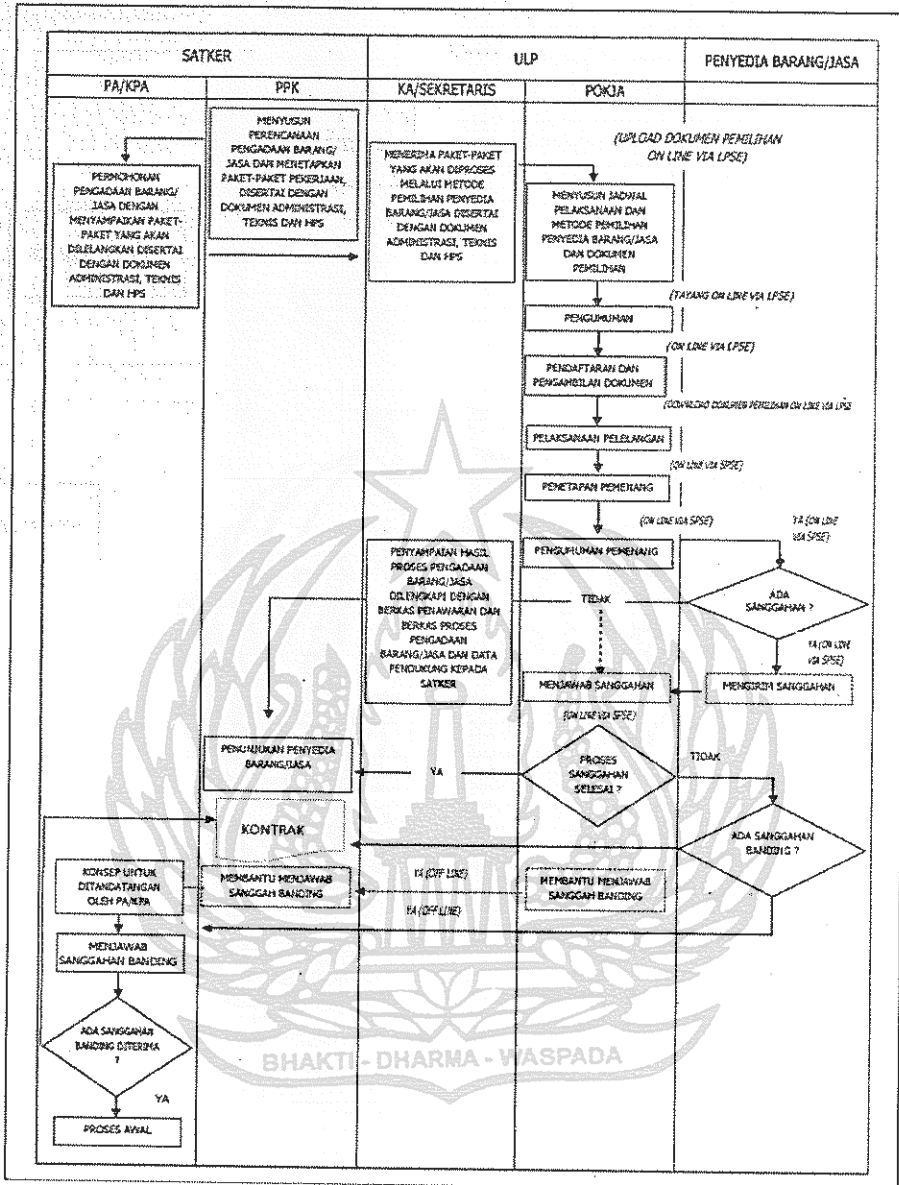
SATKER

ULP

PENYEDIA BARANG/JASA

PA/KPA

PPK

KA/SEKRETARIS

POKJA

MENYUSUN PERENCANAAN PENGADAAN BARANG/JASA DAN MENETAPKAN PAKET-PAKET PEKERJAAN, DISERTAI DENGAN DOKUMEN ADMINISTRASI, TEKNIS DAN HPS

(UPLOAD DOKUMEN PEMILIHAN ON LINE VIA LPSE)

PERMOHONAN PENGADAAN BARANG/JASA DENGAN MENYAMPAIKAN PAKET-PAKET YANG AKAN DILELANGKAN DISERTAI DENGAN DOKUMEN ADMINISTRASI, TEKNIS DAN HPS

MENERIMA PAKET-PAKET YANG AKAN DIPROSES MELALUI METODE PEMILIHAN PENYEDIA BARANG/JASA DISERTAI DENGAN DOKUMEN ADMINISTRASI, TEKNIS DAN HPS

MENYUSUN JADWAL PELAKSANAAN DAN METODE PEMILIHAN PENYEDIA BARANG/JASA DAN DOKUMEN PEMILIHAN

(TAYANG ON LINE VIA LPSE)

PENGUMUMAN

(ON LINE VIA LPSE)

PENDAFTARAN DAN PENGAMBILAN DOKUMEN

(DOWNLOAD DOKUMEN PEMILIHAN ON LINE VIA LPSE)

PELAKSANAAN PELELANGAN

(ON LINE VIA SPSE)

PENETAPAN PEMENANG

(ON LINE VIA SPSE)

YA (ON LINE VIA SPSE)

PENYAMPAIAN HASIL PROSES PENGADAAN BARANG/JASA DILENGKAPI DENGAN BERKAS PENAWARAN DAN BERKAS PROSES PENGADAAN BARANG/JASA DAN DATA PENDUKUNG KEPADA SATKER

PENGUMUMAN PEMENANG

TIDAK

ADA SANGGAHAN ?

YA (ON LINE VIA SPSE)

MENJAWAB SANGGAHAN

MENGIRIM SANGGAHAN

(ON LINE VIA SPSE)

PENUNJUKAN PENYEDIA BARANG/JASA

YA

PROSES SANGGAHAN SELESAI ?

TIDAK

KONTRAK

ADA SANGGAHAN BANDING ?

KONSEP UNTUK DITANDATANGAN OLEH PA/KPA

MEMBANTU MENJAWAB SANGGAH BANDING

YA (OFF LINE)

MEMBANTU MENJAWAB SANGGAH BANDING

YA (OFF LINE)

MENJAWAB SANGGAHAN BANDING

ADA SANGGAHAN BANDING DITERIMA ?

YA

PROSES AWAL

BHAKTI - DHARMA - WASPADA